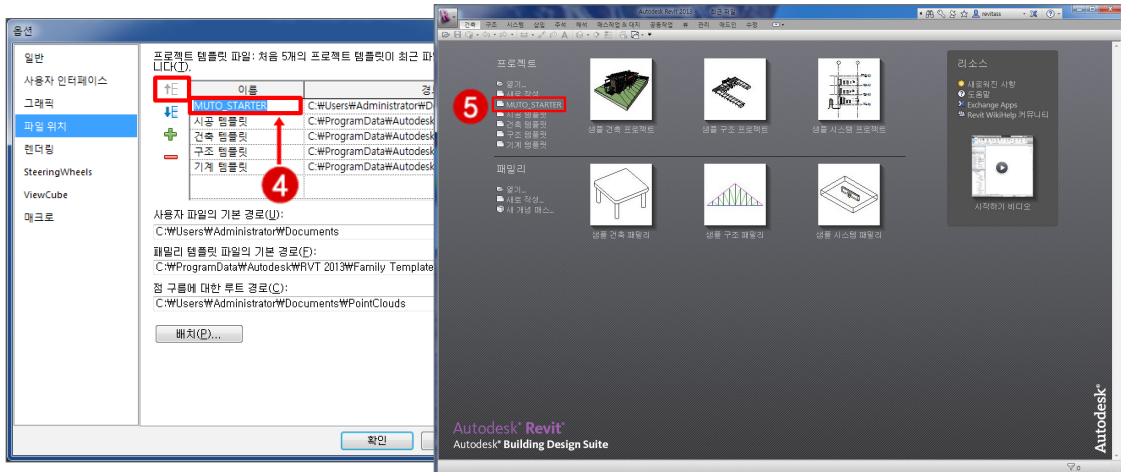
옵션

일반
사용자 인터페이스
그래픽
파일 위치
렌더링
SteeringWheels
ViewCube
매크로

프로젝트 템플릿 파일: 처음 5개의 프로젝트 템플릿이 최근 파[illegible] 니다(T).

| 이름 | 경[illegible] |
|---|---|
| MUTO_STARTER | C:₩Users₩Administrator₩D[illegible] |
| 시공 템플릿 | C:₩ProgramData₩Autodesk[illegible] |
| 건축 템플릿 | C:₩ProgramData₩Autodesk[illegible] |
| 구조 템플릿 | C:₩ProgramData₩Autodesk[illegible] |
| 기계 템플릿 | C:₩ProgramData₩Autodesk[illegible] |

4

사용자 파일의 기본 경로(U):
C:₩Users₩Administrator₩Documents

패밀리 템플릿 파일의 기본 경로(F):
C:₩ProgramData₩Autodesk₩RVT 2013₩Family Template

점 구름에 대한 루트 경로(C):
C:₩Users₩Administrator₩Documents₩PointClouds

배치(P)...

확인

Autodesk Revit 2013

프로젝트
열기...
새로 작성...
MUTO_STARTER
시공 템플릿
건축 템플릿
구조 템플릿
기계 템플릿

5

샘플 건축 프로젝트
샘플 구조 프로젝트
샘플 시스템 프로젝트

패밀리
열기...
새로 작성...
새 개념 매스...

샘플 건축 패밀리
샘플 구조 패밀리
샘플 시스템 패밀리

리소스
새로워진 사항
도움말
Exchange Apps
Revit WikiHelp 커뮤니티

시작하기 비디오

Autodesk® Revit®
Autodesk® Building Design Suite

Autodesk®